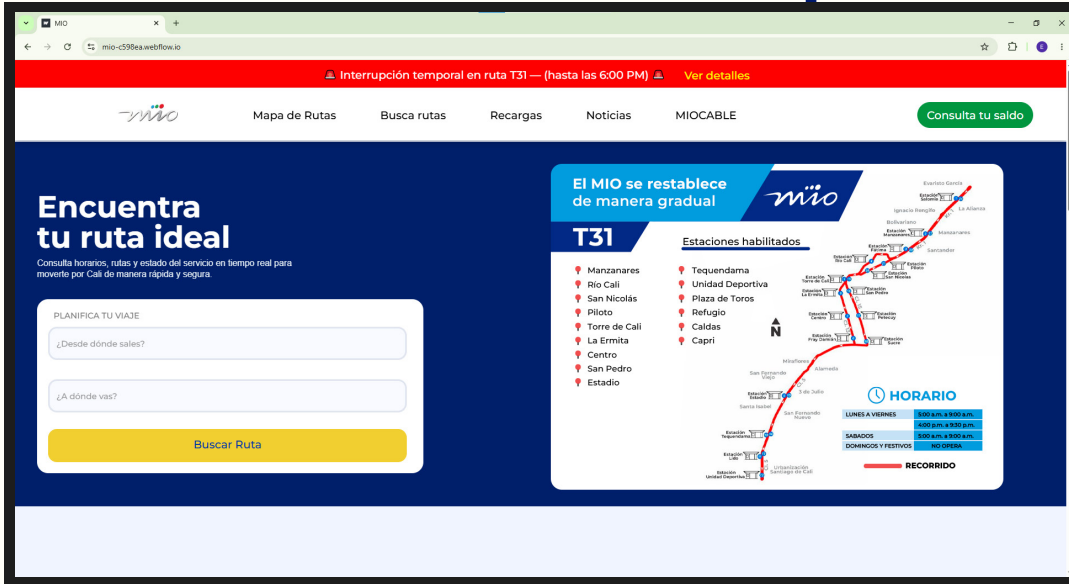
MIO ×  +

mio-c598ea.webflow.io

🚨 Interrupción temporal en ruta T31 — (hasta las 6:00 PM) 🚨 Ver detalles

mio

Mapa de Rutas  Busca rutas  Recargas  Noticias  MIOCABLE

Consulta tu saldo

Encuentra tu ruta ideal

Consulta horarios, rutas y estado del servicio en tiempo real para moverte por Cali de manera rápida y segura.

PLANIFICA TU VIAJE

¿Desde dónde sales?

¿A dónde vas?

Buscar Ruta

El MIO se restablece de manera gradual

mio

T31

Estaciones habilitados

Manzanares
Río Cali
San Nicolás
Piloto
Torre de Cali
La Ermita
Centro
San Pedro
Estadio

Tequendama
Unidad Deportiva
Plaza de Toros
Refugio
Caldas
Capri

N

Evaristo García
Estación Salomia
La Alianza
Ignacio Rengifo
Bolivariano
Estación Manzanares
Manzanares
Estación Fátima
Sancander
Estación Río Cali
Estación Piloto
Estación San Nicolás
Estación Torre de Cali
Estación La Ermita
Estación San Pedro
Estación Centro
Estación Petecuy
Estación Fray Damián
Estación Sucre
Miraflores
Alameda
San Fernando Viejo
3 de Julio
Estación Estadio
Santa Isabel
San Fernando Nuevo
Estación Tequendama
Estación Lido
Urbanización Santiago de Cali
Estación Unidad Deportiva

HORARIO

| LUNES A VIERNES | 5:00 a.m. a 9:00 a.m. |
|---|---|
| | 4:00 p.m. a 9:30 p.m. |
| SABADOS | 5:00 a.m. a 9:00 a.m. |
| DOMINGOS Y FESTIVOS | NO OPERA |

RECORRIDO